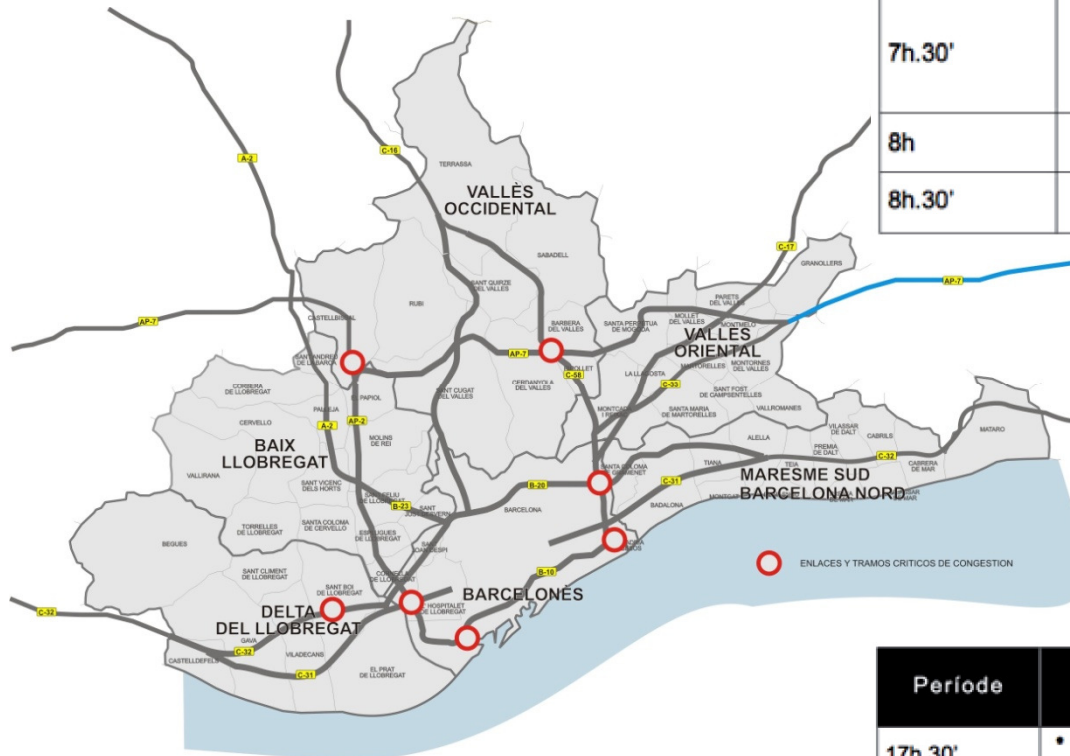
7h.30'

8h

8h.30'

A-2

C-16

TERRASSA

VALLÈS OCCIDENTAL

SABADELL

C-17

GRANOLLERS

AP-7

AP-7

CASTELLBISBAL

RUBI

SANT QUIRZE DEL VALLES

BARBERA DEL VALLES

SANTA PERPETUA DE MOGODA

MOLLET DEL VALLES

PARETS DEL VALLES

MONTMELO

VALLES ORIENTAL

SANT ANDREU DE LA BARCA

AP-7

C-58

CERDANYOLA DEL VALLES

LA LLAGOSTA

MARTORELLES

MONTORNES DEL VALLES

C-33

CORBERA DE LLOBREGAT

PAPIOL

PALLEJA

SANT CUGAT DEL VALLES

MONTCADA I REIXAC

SANTA MARIA DE MARTORELLES

SANT FOST DE CAMPSENTELLES

VALLROMANES

CERVELLO

A-2

AP-2

MOLINS DE REI

ALELLA

VILASSAR DE DALT

CABRILS

MATARO

BAIX LLOBREGAT

PREMIA DE DALT

C-32

CABRERA DE MAR

VALLIRANA

SANT VICENC DELS HORTS

SANTA COLOMA DE GRAMENET

TIANA

TEIA

B-20

C-31

MARESME SUD BARCELONA NORD

B-23

BARCELONA

BADALONA

MONTGAT

TORRELLES DE LLOBREGAT

SANTA COLOMA DE CERVELLO

SANT JOAN DESPI

BEGUES

SANT CLIMENT DE LLOBREGAT

CORNELLA DE LLOBREGAT

B-10

ENLACES Y TRAMOS CRITICOS DE CONGESTION

SANT BOI DE LLOBREGAT

BARCELONÈS

C-32

DELTA DEL LLOBREGAT

HOSPITALET DE LLOBREGAT

GAVA

C-32

CASTELLDEFELS

VILADECANS

EL PRAT DE LLOBREGAT

C-31

Période

17h.30'